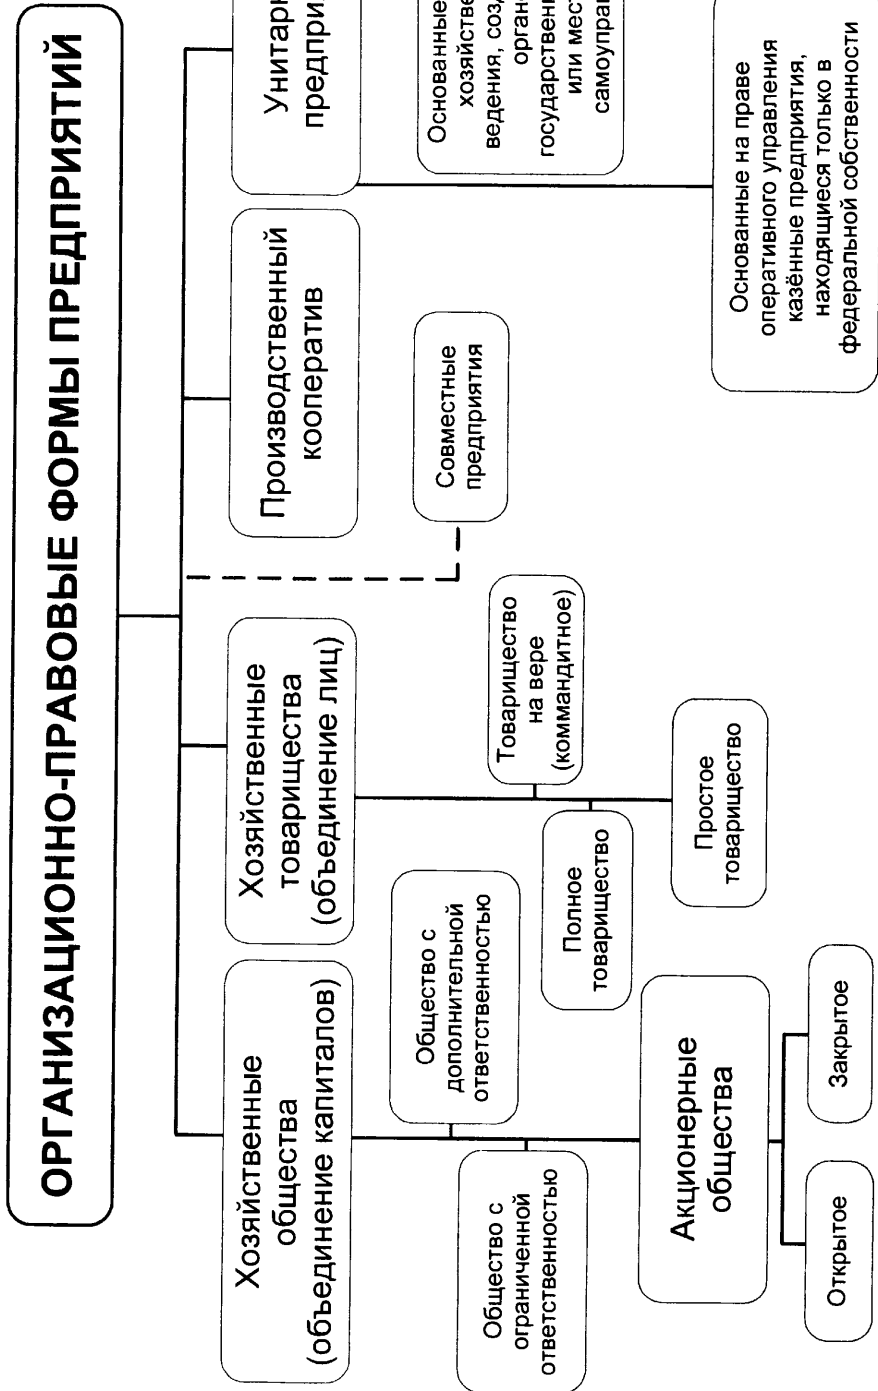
ОРГАНИЗАЦИОННО-ПРАВОВЫЕ ФОРМЫ ПРЕДПРИЯТИЙ

Хозяйственные общества (объединение капиталов)

Общество с ограниченной ответственностью

Общество с дополнительной ответственностью

Акционерные общества

Открытое

Закрытое

Хозяйственные товарищества (объединение лиц)

Полное товарищество

Простое товарищество

Товарищество на вере (коммандитное)

Совместные предприятия

Производственный кооператив

Унитарн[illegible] предпри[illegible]

Основанные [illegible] хозяйстве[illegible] ведения, соз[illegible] орган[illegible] государственн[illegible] или мест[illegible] самоупра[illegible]

Основанные на праве оперативного управления казённые предприятия, находящиеся только в федеральной собственности